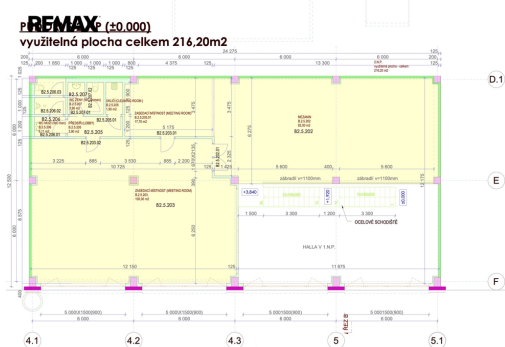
RE/MAX P (±0.000)
využitelná plocha celkem 216,20m2

24 275
200 | 6 000 | 6 000 | 6 000 | 15 300 | 6 000 | 125
125 | 1 000 | 1 000 | 1 000 | 4 375 | 125 | 6 000
1 650 | 1 350 | 1 000 | 100 | 100 | 125

D.1

B2.S.206.01
B2.S.206
B2.S.206.02
B2.S.205.01
B2.S.204
B2.S.205
B2.S.203.02
B2.S.203
B2.S.203.01
B2.S.201
B2.S.202
B2.S.200
B2.S.201.01

SKLAD / ÚKLID
PŘÍPRAVNA
ZASEDACÍ MÍSTNOST (MEETING ROOM)
ZASEDACÍ MÍSTNOST (MEETING ROOM)
ZASEDACÍ MÍSTNOST (MEETING ROOM)
B2.S.203
106,96 m2

RECEPCE
B2.S.202
35,55 m2

B2.S.200
(stávající plocha - sklady)
216,20 m2

3 225 | 585 | 3 530 | 600 | 2 300
10 725
3 175
5 600 | 403 | 5 600
zábradlí: v=1100mm | zábradlí: v=1100mm

12 685
6 275
3 475
6 600
6 600
12 176

E

+3,640
+1,120
±0,000
1 600 | 3 000 | 1 600
OCELOVÉ SCHODIŠTĚ
HALLA V 1.NP

12 150 | 125 | 11 975

F

400
5 000(1500|500) | 5 000(1500|900) | 5 000(1500|900) | 5 000(1500|900)
6 000 | 6 000 | 6 000 | 6 000

4.1 | 4.2 | 4.3 | 5 | 5.1